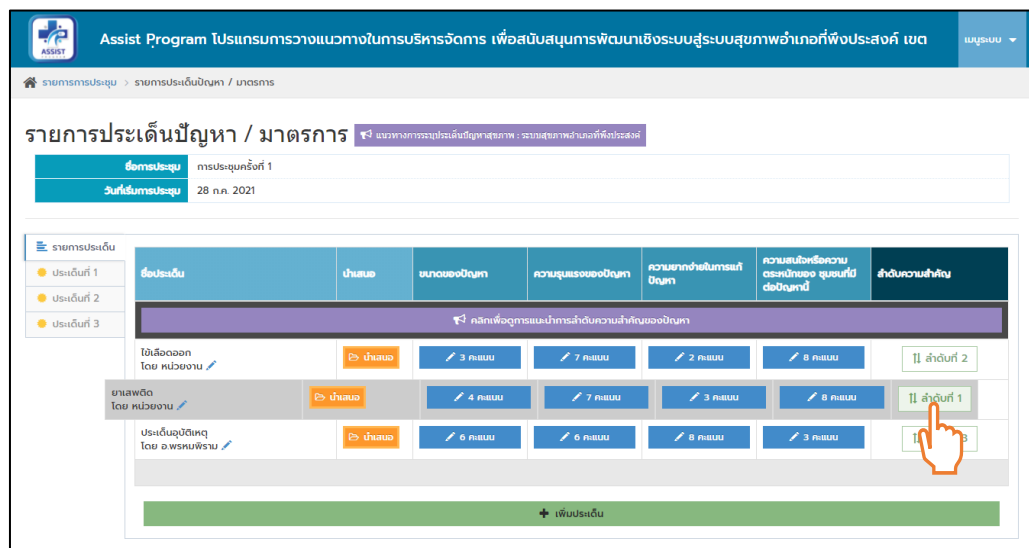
ASSIST

Assist Program โปรแกรมการวางแนวทางในการบริหารจัดการ เพื่อสนับสนุนการพัฒนาเชิงระบบสู่ระบบสุขภาพอำเภอที่พึงประสงค์ เขต

เมนูระบบ

รายการการประชุม > รายการประเด็นปัญหา / มาตรการ

รายการประเด็นปัญหา / มาตรการ

แนวทางการระบุประเด็นปัญหาสุขภาพ : ระบบสุขภาพอำเภอที่พึงประสงค์

| ชื่อการประชุม | การประชุมครั้งที่ 1 |
|---|---|
| วันที่เริ่มการประชุม | 28 ก.ค. 2021 |

รายการประเด็น
ประเด็นที่ 1
ประเด็นที่ 2
ประเด็นที่ 3

| ชื่อประเด็น | นำเสนอ | ขนาดของปัญหา | ความรุนแรงของปัญหา | ความยากง่ายในการแก้ปัญหา | ความสนใจหรือความตระหนักของ ชุมชนที่มีต่อปัญหานี้ | ลำดับความสำคัญ |
|---|---|---|---|---|---|---|
| คลิกเพื่อดูการแนะนำการลำดับความสำคัญของปัญหา | | | | | | |
| ไข้เลือดออก โดย หน่วยงาน | นำเสนอ | 3 คะแนน | 7 คะแนน | 2 คะแนน | 8 คะแนน | ลำดับที่ 2 |
| ยาเสพติด โดย หน่วยงาน | นำเสนอ | 4 คะแนน | 7 คะแนน | 3 คะแนน | 8 คะแนน | ลำดับที่ 1 |
| ประเด็นอุบัติเหตุ โดย อ.พรหมพิราม | นำเสนอ | 6 คะแนน | 6 คะแนน | 8 คะแนน | 3 คะแนน | ลำดับที่ 3 |

เพิ่มประเด็น